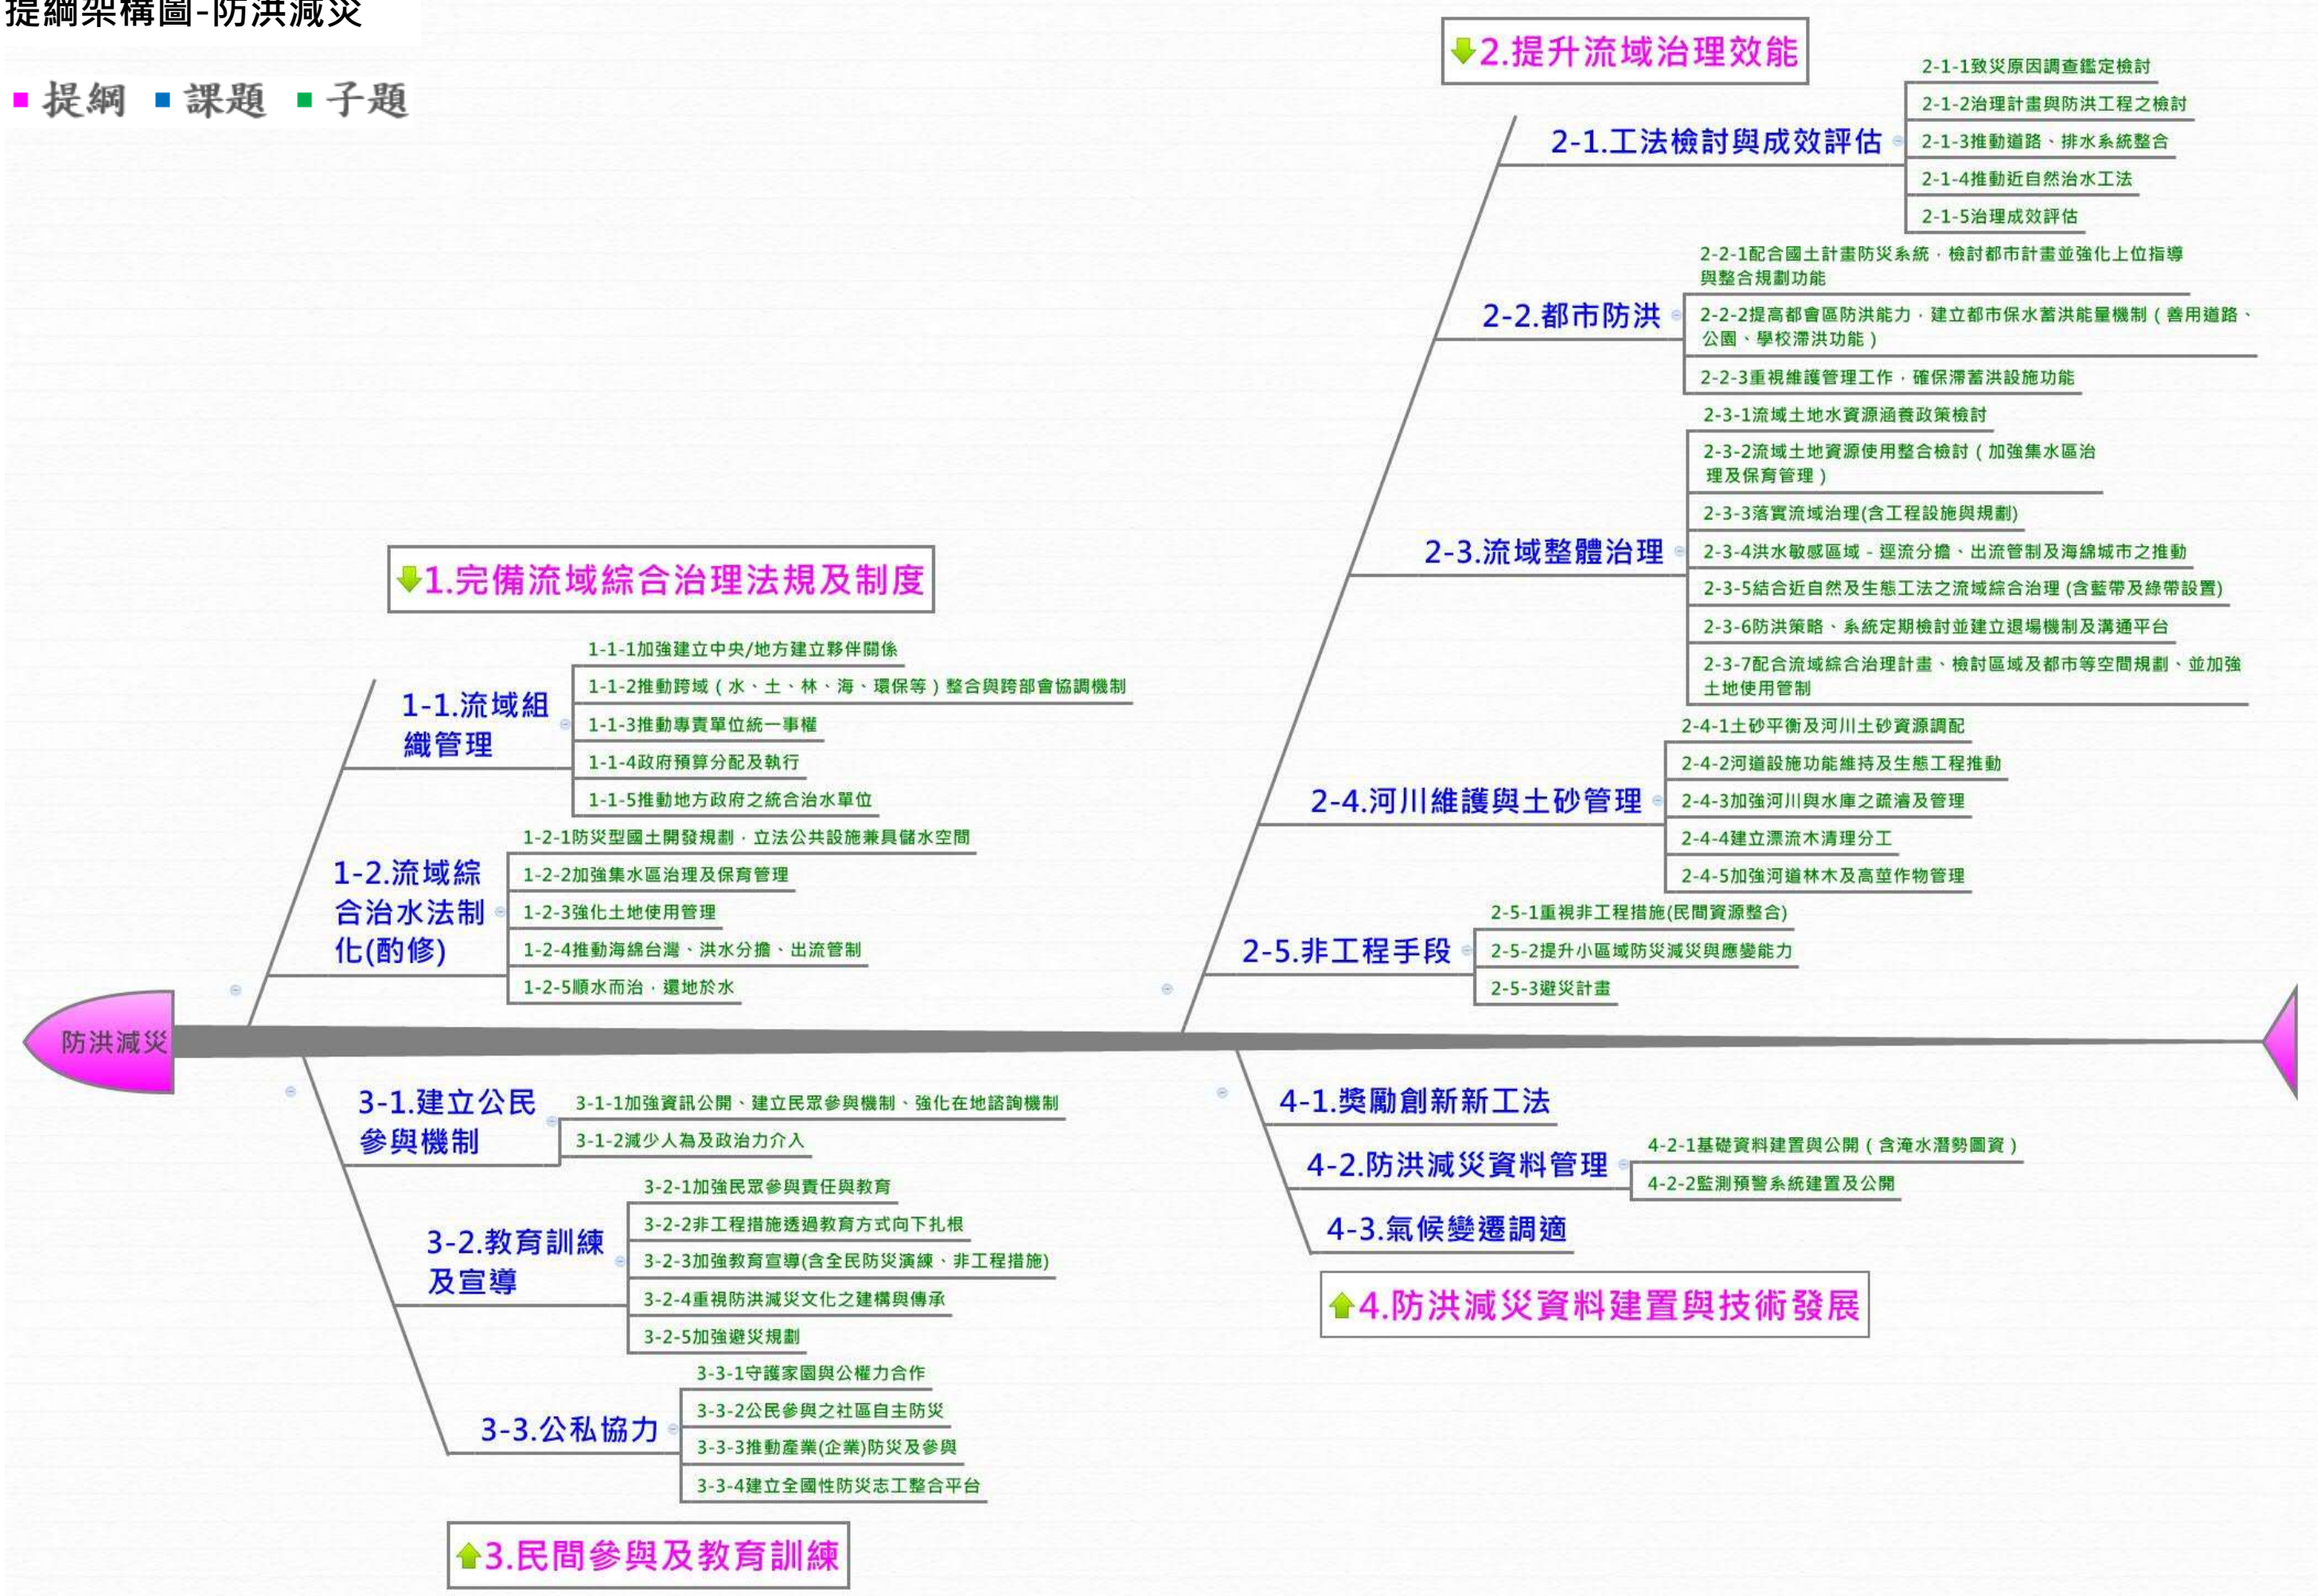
提綱架構圖-防洪減災

提綱 課題 子題

2.提升流域治理效能

2-1.工法檢討與成效評估
2-1-1致災原因調查鑑定檢討
2-1-2治理計畫與防洪工程之檢討
2-1-3推動道路、排水系統整合
2-1-4推動近自然治水工法
2-1-5治理成效評估

2-2.都市防洪
2-2-1配合國土計畫防災系統，檢討都市計畫並強化上位指導與整合規劃功能
2-2-2提高都會區防洪能力，建立都市保水蓄洪能量機制（善用道路、公園、學校滯洪功能）
2-2-3重視維護管理工作，確保滯蓄洪設施功能

2-3.流域整體治理
2-3-1流域土地水資源涵養政策檢討
2-3-2流域土地資源使用整合檢討（加強集水區治理及保育管理）
2-3-3落實流域治理(含工程設施與規劃)
2-3-4洪水敏感區域 - 逕流分擔、出流管制及海綿城市之推動
2-3-5結合近自然及生態工法之流域綜合治理 (含藍帶及綠帶設置)
2-3-6防洪策略、系統定期檢討並建立退場機制及溝通平台
2-3-7配合流域綜合治理計畫、檢討區域及都市等空間規劃、並加強土地使用管制

2-4.河川維護與土砂管理
2-4-1土砂平衡及河川土砂資源調配
2-4-2河道設施功能維持及生態工程推動
2-4-3加強河川與水庫之疏濬及管理
2-4-4建立漂流木清理分工
2-4-5加強河道林木及高莖作物管理

2-5.非工程手段
2-5-1重視非工程措施(民間資源整合)
2-5-2提升小區域防災減災與應變能力
2-5-3避災計畫

1.完備流域綜合治理法規及制度

1-1.流域組織管理
1-1-1加強建立中央/地方建立夥伴關係
1-1-2推動跨域（水、土、林、海、環保等）整合與跨部會協調機制
1-1-3推動專責單位統一事權
1-1-4政府預算分配及執行
1-1-5推動地方政府之統合治水單位

1-2.流域綜合治水法制化(酌修)
1-2-1防災型國土開發規劃，立法公共設施兼具儲水空間
1-2-2加強集水區治理及保育管理
1-2-3強化土地使用管理
1-2-4推動海綿台灣、洪水分擔、出流管制
1-2-5順水而治，還地於水

防洪減災

3-1.建立公民參與機制
3-1-1加強資訊公開、建立民眾參與機制、強化在地諮詢機制
3-1-2減少人為及政治力介入

3-2.教育訓練及宣導
3-2-1加強民眾參與責任與教育
3-2-2非工程措施透過教育方式向下扎根
3-2-3加強教育宣導(含全民防災演練、非工程措施)
3-2-4重視防洪減災文化之建構與傳承
3-2-5加強避災規劃

3-3.公私協力
3-3-1守護家園與公權力合作
3-3-2公民參與之社區自主防災
3-3-3推動產業(企業)防災及參與
3-3-4建立全國性防災志工整合平台

3.民間參與及教育訓練

4-1.獎勵創新新工法

4-2.防洪減災資料管理
4-2-1基礎資料建置與公開（含淹水潛勢圖資）
4-2-2監測預警系統建置及公開

4-3.氣候變遷調適

4.防洪減災資料建置與技術發展